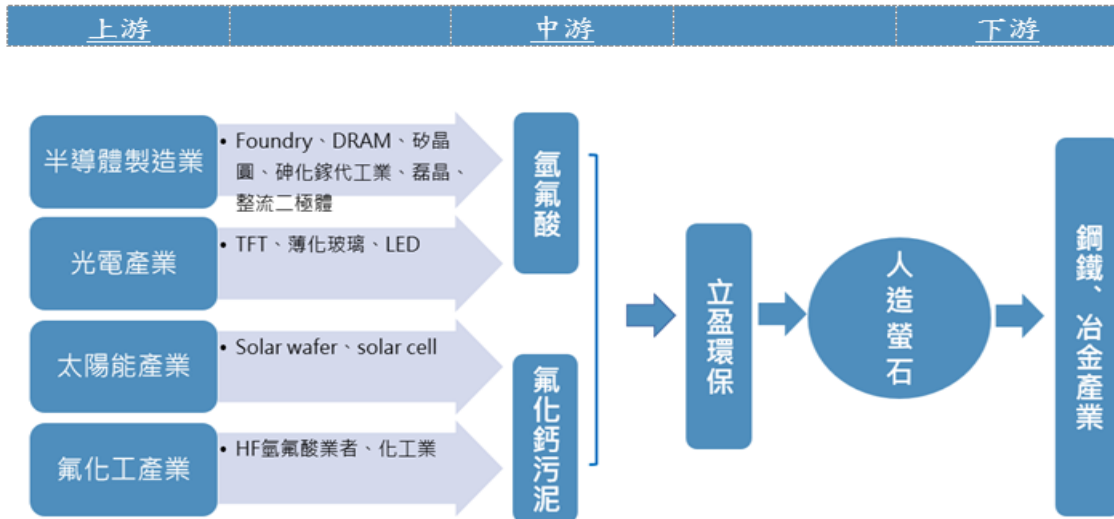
上游 中游 下游

半導體製造業
• Foundry、DRAM、矽晶圓、砷化鎵代工業、磊晶、整流二極體

光電產業
• TFT、薄化玻璃、LED

太陽能產業
• Solar wafer、solar cell

氟化工產業
• HF氫氟酸業者、化工業

氫氟酸

氟化鈣污泥

立盈環保

人造螢石

鋼鐵、冶金產業